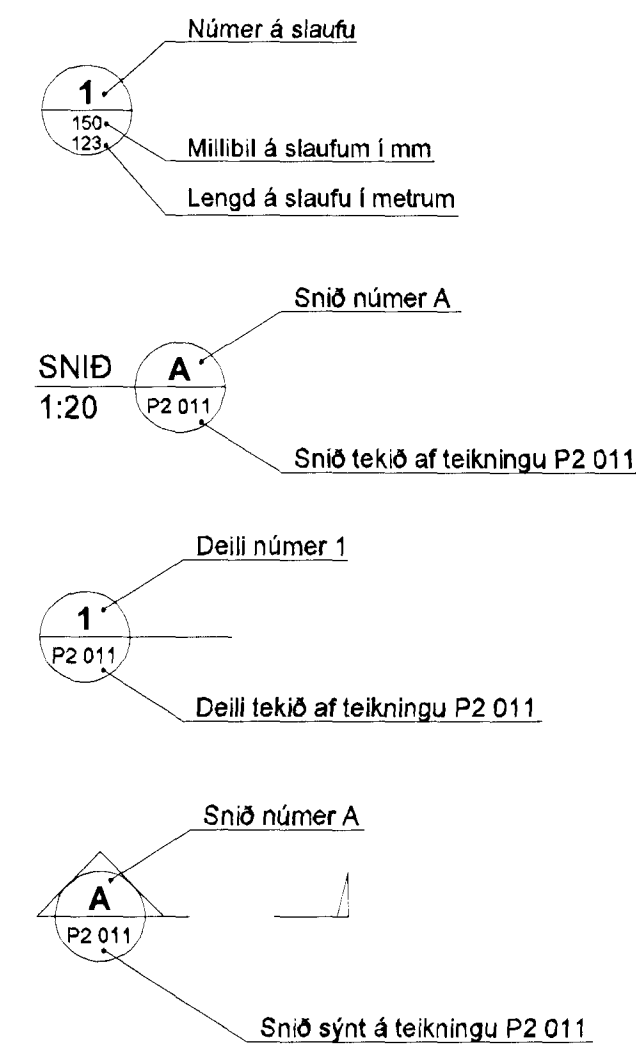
1
150
123

Númer á slaufu

Millibil á slaufum í mm

Lengd á slaufu í metrum

SNIÐ
1:20

A
P2 011

Snið númer A

Snið tekið af teikningu P2 011

1
P2 011

Deili númer 1

Deili tekið af teikningu P2 011

A
P2 011

Snið númer A

Snið sýnt á teikningu P2 011